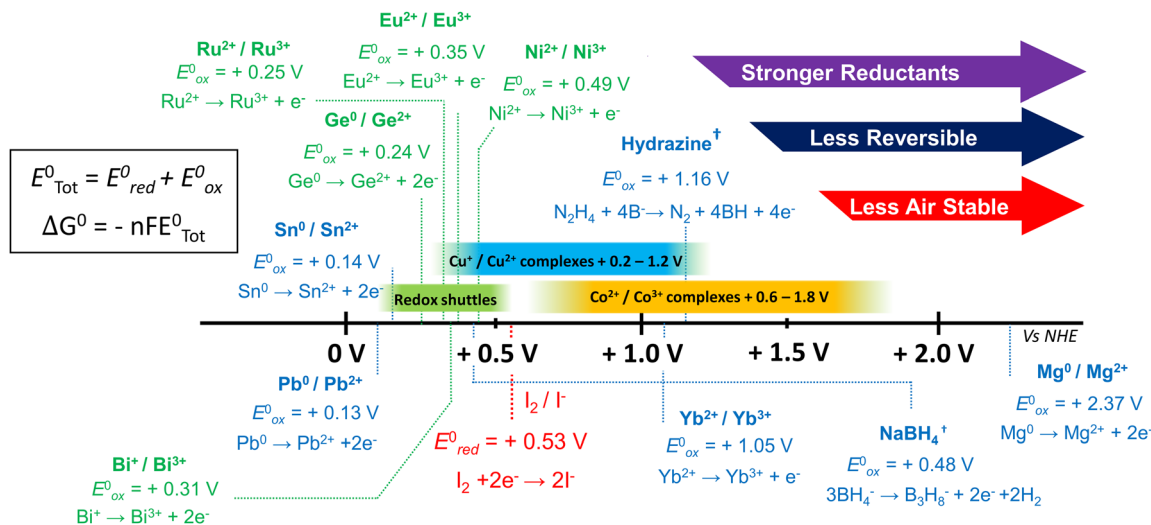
Eu$^{2+}$ / Eu$^{3+}$
$E^0_{ox}$ = + 0.35 V
Eu$^{2+}$ → Eu$^{3+}$ + e$^-$

Ru$^{2+}$ / Ru$^{3+}$
$E^0_{ox}$ = + 0.25 V
Ru$^{2+}$ → Ru$^{3+}$ + e$^-$

Ni$^{2+}$ / Ni$^{3+}$
$E^0_{ox}$ = + 0.49 V
Ni$^{2+}$ → Ni$^{3+}$ + e$^-$

Stronger Reductants

Less Reversible

Less Air Stable

Ge$^0$ / Ge$^{2+}$
$E^0_{ox}$ = + 0.24 V
Ge$^0$ → Ge$^{2+}$ + 2e$^-$

Hydrazine$^†$
$E^0_{ox}$ = + 1.16 V
N$_2$H$_4$ + 4B$^-$ → N$_2$ + 4BH + 4e$^-$

$E^0_{Tot} = E^0_{red} + E^0_{ox}$
$\Delta G^0 = - nFE^0_{Tot}$

Sn$^0$ / Sn$^{2+}$
$E^0_{ox}$ = + 0.14 V
Sn$^0$ → Sn$^{2+}$ + 2e$^-$

Cu$^+$ / Cu$^{2+}$ complexes + 0.2 – 1.2 V

Redox shuttles

Co$^{2+}$ / Co$^{3+}$ complexes + 0.6 – 1.8 V

Vs NHE

0 V
+ 0.5 V
+ 1.0 V
+ 1.5 V
+ 2.0 V

Pb$^0$ / Pb$^{2+}$
$E^0_{ox}$ = + 0.13 V
Pb$^0$ → Pb$^{2+}$ +2e$^-$

I$_2$ / I$^-$
$E^0_{red}$ = + 0.53 V
I$_2$ +2e$^-$ → 2I$^-$

Yb$^{2+}$ / Yb$^{3+}$
$E^0_{ox}$ = + 1.05 V
Yb$^{2+}$ → Yb$^{3+}$ + e$^-$

Mg$^0$ / Mg$^{2+}$
$E^0_{ox}$ = + 2.37 V
Mg$^0$ → Mg$^{2+}$ + 2e$^-$

NaBH$_4$$^†$
$E^0_{ox}$ = + 0.48 V
3BH$_4^-$ → B$_3$H$_8^-$ + 2e$^-$ +2H$_2$

Bi$^+$ / Bi$^{3+}$
$E^0_{ox}$ = + 0.31 V
Bi$^+$ → Bi$^{3+}$ + 2e$^-$